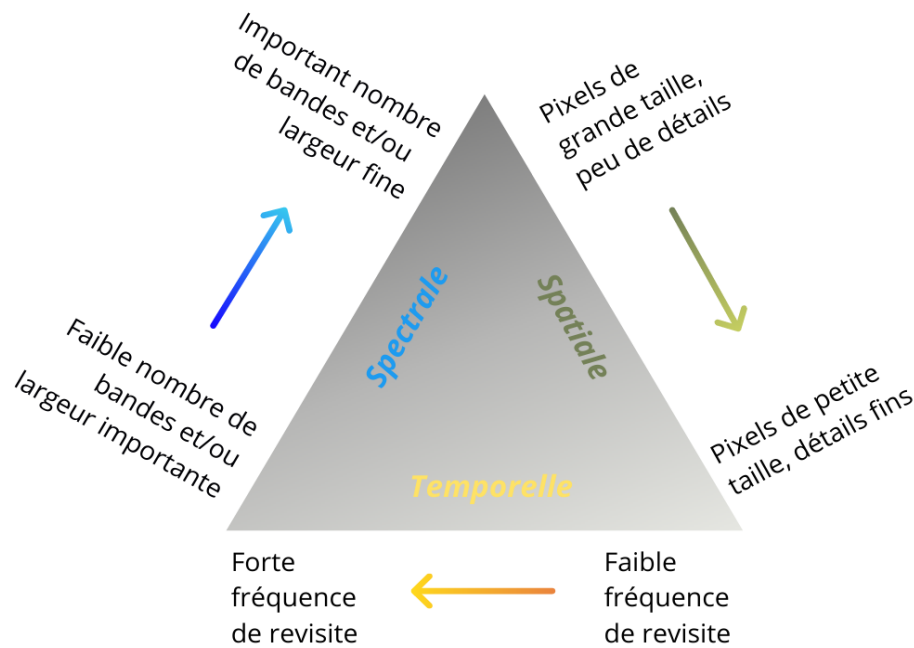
Important nombre de bandes et/ou largeur fine

Pixels de grande taille, peu de détails

Spectrale

Spatiale

Faible nombre de bandes et/ou largeur importante

Pixels de petite taille, détails fins

Temporelle

Forte fréquence de revisite

Faible fréquence de revisite